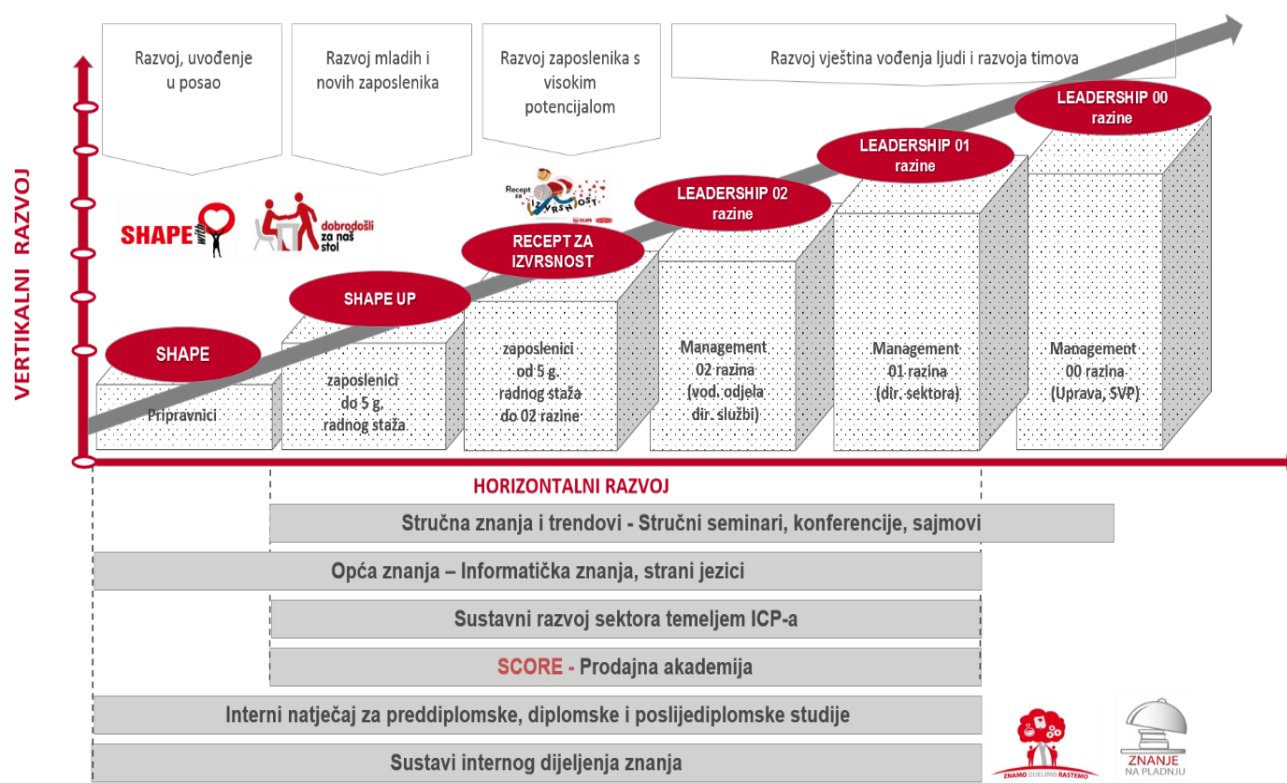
VERTIKALNI RAZVOJ

Razvoj, uvođenje u posao

Razvoj mladih i novih zaposlenika

Razvoj zaposlenika s visokim potencijalom

Razvoj vještina vođenja ljudi i razvoja timova

SHAPE

dobrodošli za naš stol

Recept za izvrsnost

LEADERSHIP 00 razine

LEADERSHIP 01 razine

LEADERSHIP 02 razine

RECEPT ZA IZVRSNOST

SHAPE UP

SHAPE

Pripravnici

zaposlenici do 5 g. radnog staža

zaposlenici od 5 g. radnog staža do 02 razine

Management 02 razina (vod. odjela dir. službi)

Management 01 razina (dir. sektora)

Management 00 razina (Uprava, SVP)

HORIZONTALNI RAZVOJ

Stručna znanja i trendovi - Stručni seminari, konferencije, sajmovi

Opća znanja – Informatička znanja, strani jezici

Sustavni razvoj sektora temeljem ICP-a

SCORE - Prodajna akademija

Interni natječaj za preddiplomske, diplomske i poslijediplomske studije

Sustavi internog dijeljenja znanja

ZNAMO DIJELIMO RASTEMO

ZNANJE NA PLADNJU